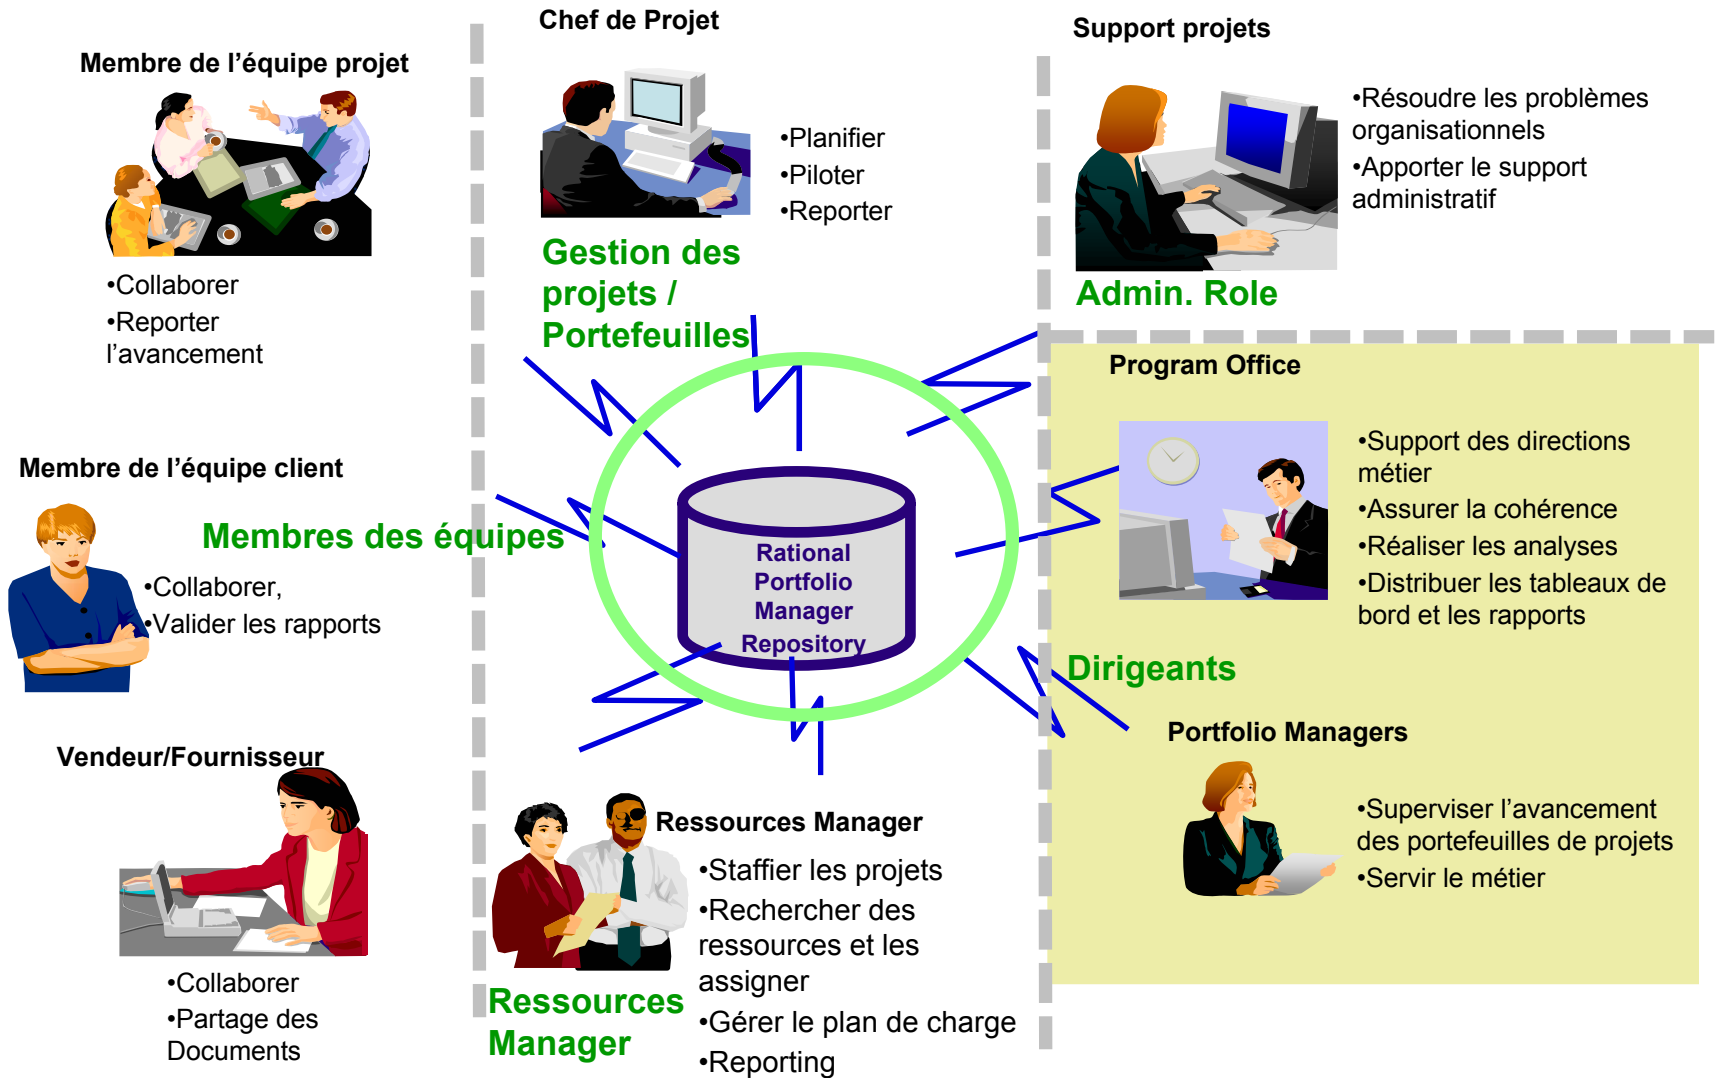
Membre de l'équipe projet

•Collaborer
•Reporter l'avancement

Membre de l'équipe client

Membres des équipes

•Collaborer,
•Valider les rapports

Vendeur/Fournisseur

•Collaborer
•Partage des Documents

Chef de Projet

•Planifier
•Piloter
•Reporter

Gestion des projets / Portefeuilles

Rational Portfolio Manager Repository

Ressources Manager

•Staffier les projets
•Rechercher des ressources et les assigner
•Gérer le plan de charge
•Reporting

Ressources Manager

Support projets

•Résoudre les problèmes organisationnels
•Apporter le support administratif

Admin. Role

Program Office

•Support des directions métier
•Assurer la cohérence
•Réaliser les analyses
•Distribuer les tableaux de bord et les rapports

Dirigeants

Portfolio Managers

•Superviser l'avancement des portefeuilles de projets
•Servir le métier